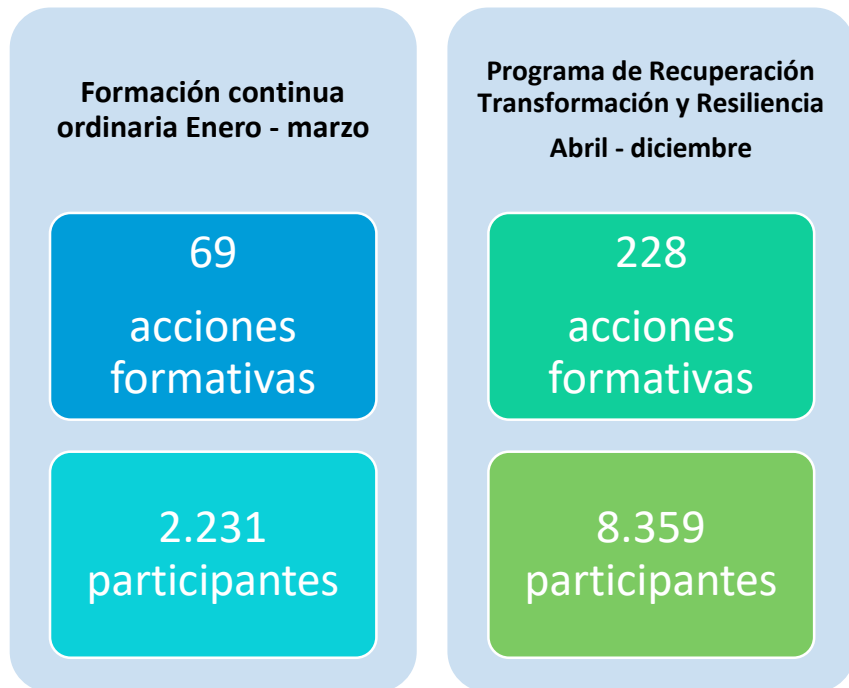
Formación continua ordinaria Enero - marzo

69

acciones formativas

2.231 participantes

Programa de Recuperación Transformación y Resiliencia

Abril - diciembre

228

acciones formativas

8.359 participantes